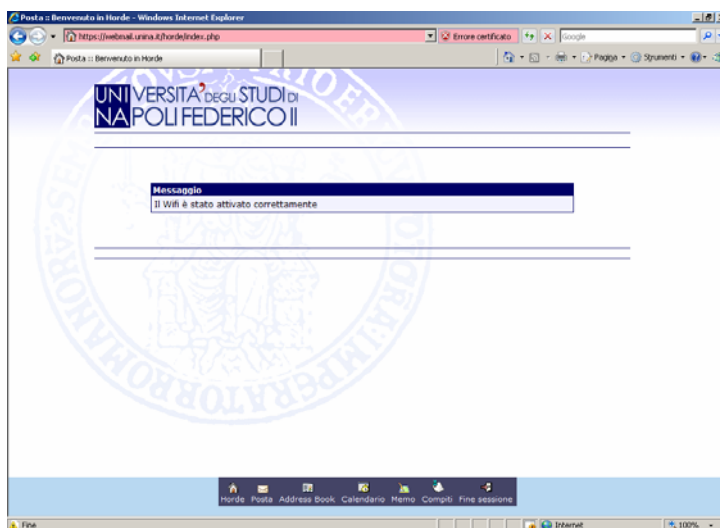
Posta :: Benvenuto in Horde - Windows Internet Explorer

https://webmail.unina.it/horde/index.php

Errore certificato

Google

Posta :: Benvenuto in Horde

Pagina ▾ Strumenti ▾

UNIVERSITA' DEGLI STUDI DI NAPOLI FEDERICO II

Messaggio

Il Wifi è stato attivato correttamente

Horde Posta Address Book Calendario Memo Compiti Fine sessione

Fine

Internet

100%